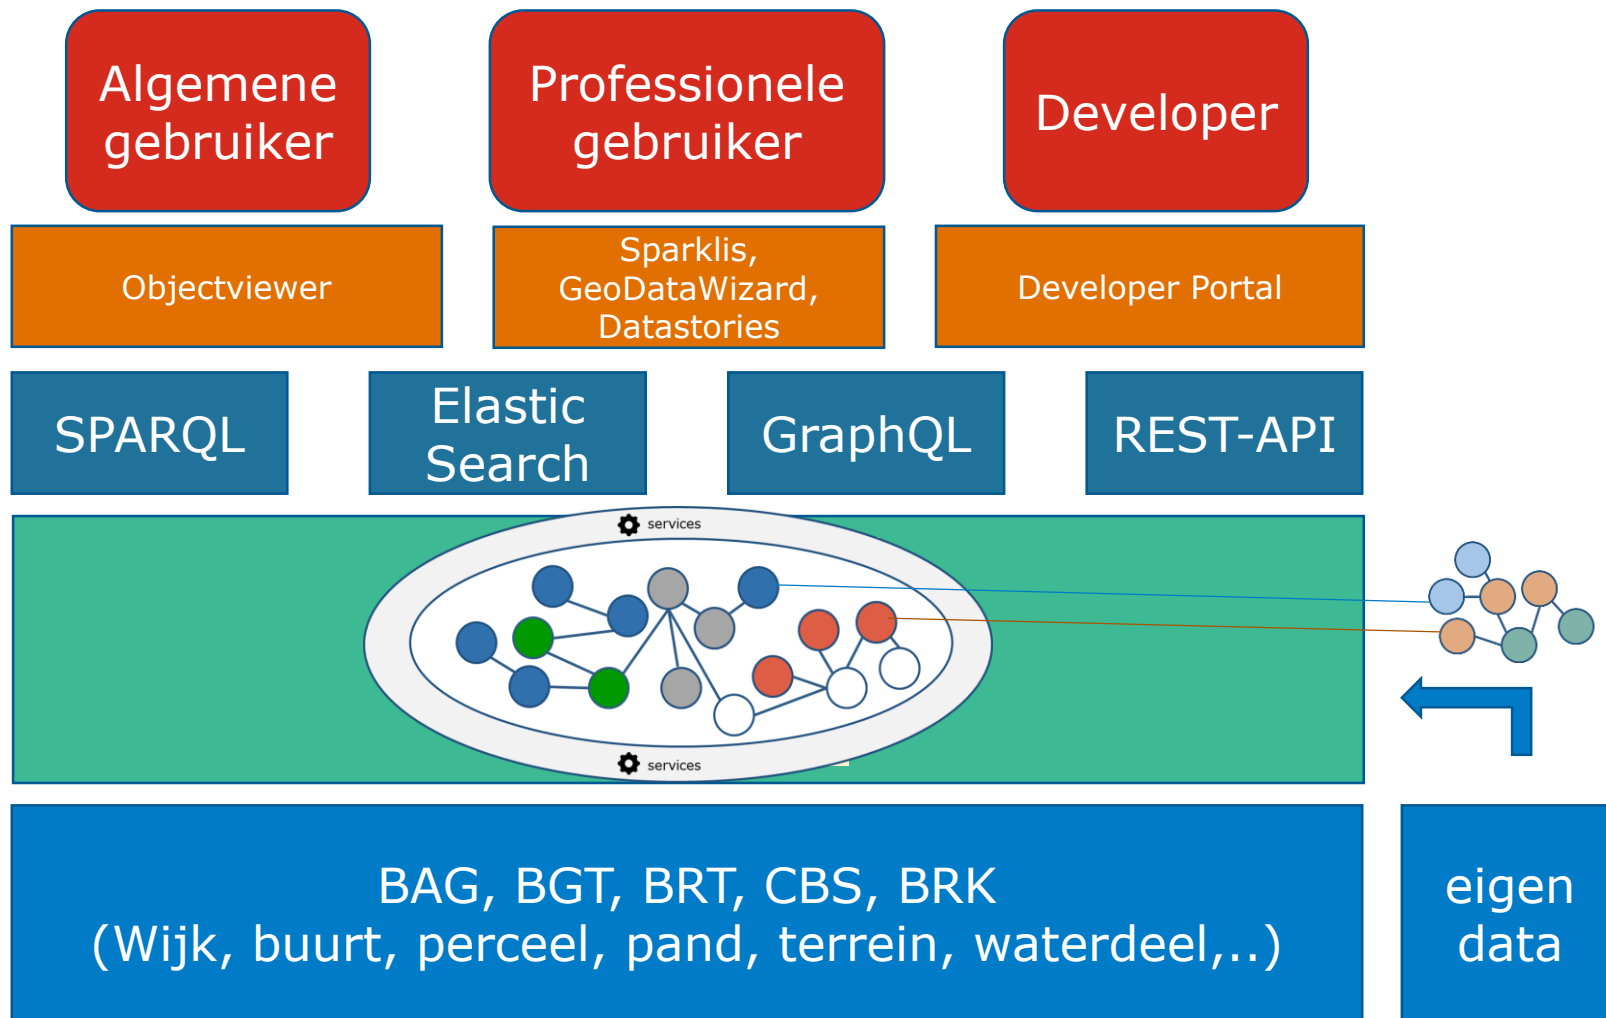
Algemene gebruiker

Professionele gebruiker

Developer

Objectviewer

Sparklis, GeoDataWizard, Datastories

Developer Portal

SPARQL

Elastic Search

GraphQL

REST-API

services

services

BAG, BGT, BRT, CBS, BRK
(Wijk, buurt, perceel, pand, terrein, waterdeel,..)

eigen data